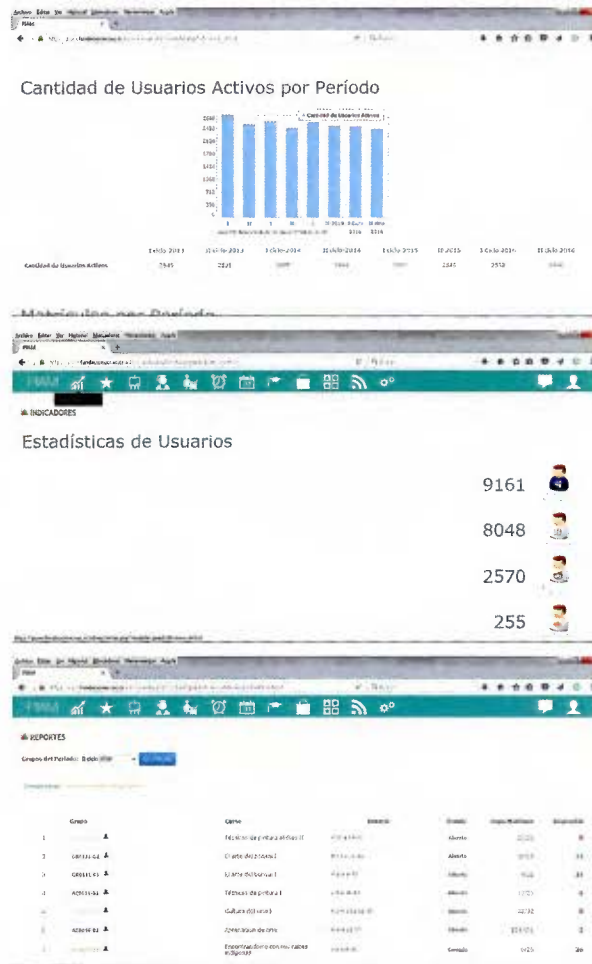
Archivo Editar Ver Historial Marcadores Herramientas Ayuda

Cantidad de Usuarios Activos por Período

Cantidad de Usuarios Activos

| | I ciclo 2013 | II ciclo 2013 | I ciclo 2014 | II ciclo 2014 | I ciclo 2015 | III 2015 | I ciclo 2016 | II ciclo 2016 |
|---|---|---|---|---|---|---|---|---|
| Cantidad de Usuarios Activos | 2545 | 2321 | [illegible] | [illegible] | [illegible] | 2345 | 2310 | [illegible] |

Archivo Editar Ver Historial Marcadores Herramientas Ayuda

INDICADORES

Estadísticas de Usuarios

9161

8048

2570

255

Archivo Editar Ver Historial Marcadores Herramientas Ayuda

REPORTES

Grupos del Período: II ciclo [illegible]

| Grupo | Curso | Docente | Estado | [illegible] | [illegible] |
|---|---|---|---|---|---|
| 1 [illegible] | Técnicas de pintura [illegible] II | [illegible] | Abierto | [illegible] | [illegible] |
| 2 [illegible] | El arte del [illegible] I | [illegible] | Abierto | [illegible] | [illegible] |
| 3 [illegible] | El arte del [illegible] I | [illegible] | Abierto | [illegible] | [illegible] |
| 4 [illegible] | Técnicas de pintura I | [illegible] | Abierto | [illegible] | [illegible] |
| 5 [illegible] | Cultura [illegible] | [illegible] | Abierto | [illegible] | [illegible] |
| 6 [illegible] | Apreciación de arte | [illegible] | Abierto | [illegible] | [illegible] |
| 7 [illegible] | Encontrándote con mis raíces indígenas | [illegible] | Cerrado | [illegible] | 20 |